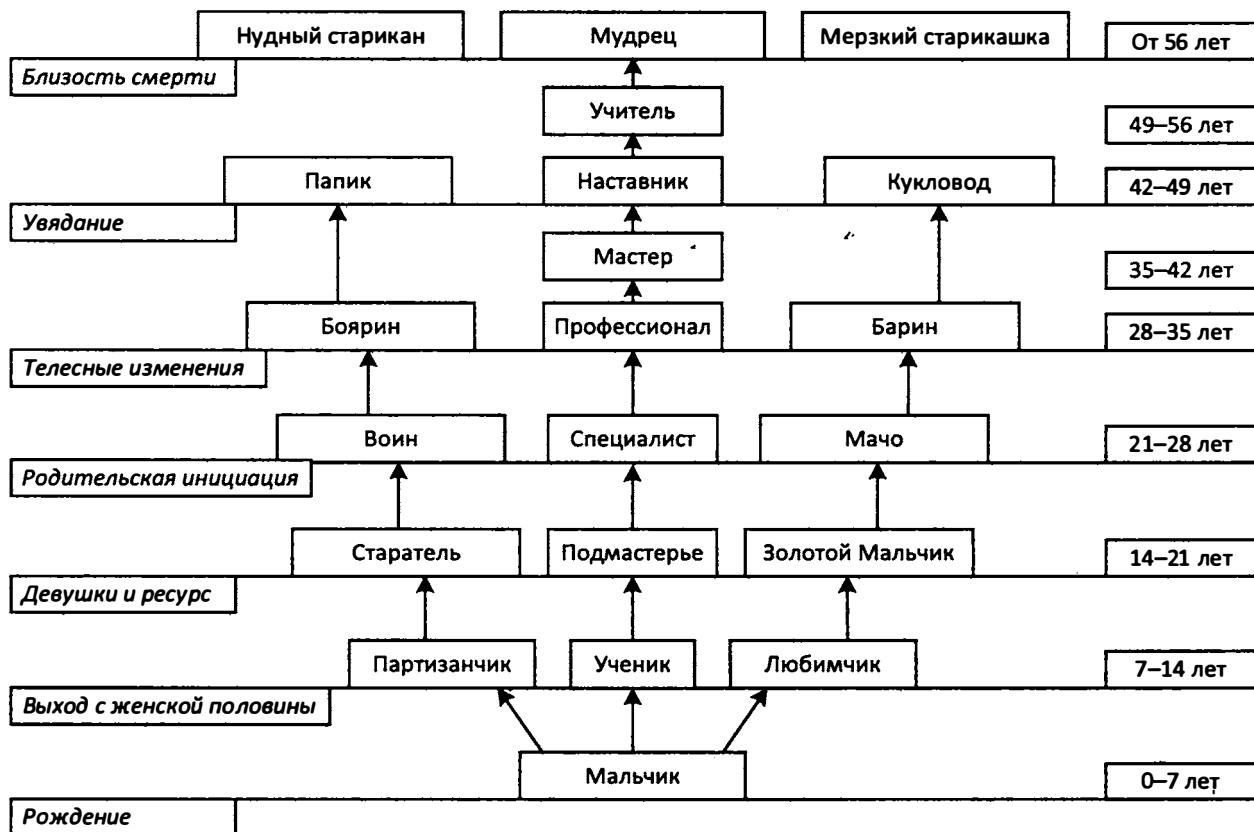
Нудный старикан
Мудрец
Мерзкий старикашка
От 56 лет
Близость смерти
Учитель
49–56 лет
Папик
Наставник
Кукловод
42–49 лет
Увядание
Мастер
35–42 лет
Боярин
Профессионал
Барин
28–35 лет
Телесные изменения
Воин
Специалист
Мачо
21–28 лет
Родительская инициация
Старатель
Подмастерье
Золотой Мальчик
14–21 лет
Девушки и ресурс
Партизанчик
Ученик
Любимчик
7–14 лет
Выход с женской половины
Мальчик
0–7 лет
Рождение